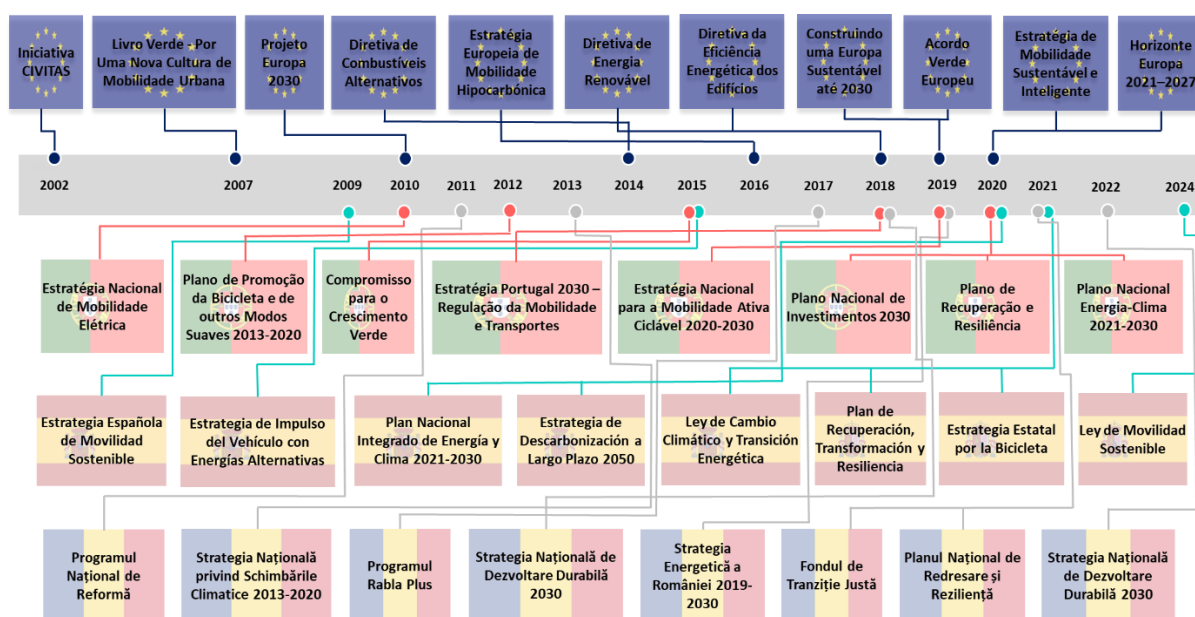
Iniciativa CIVITAS

Livro Verde - Por Uma Nova Cultura de Mobilidade Urbana

Projeto Europa 2030

Diretiva de Combustíveis Alternativos

Estratégia Europeia de Mobilidade Hipocarbónica

Diretiva de Energia Renovável

Diretiva da Eficiência Energética dos Edifícios

Construindo uma Europa Sustentável até 2030

Acordo Verde Europeu

Estratégia de Mobilidade Sustentável e Inteligente

Horizonte Europa 2021–2027

2002 2007 2009 2010 2011 2012 2013 2014 2015 2016 2017 2018 2019 2020 2021 2022 2024

Estratégia Nacional de Mobilidade Elétrica

Plano de Promoção da Bicicleta e de outros Modos Suaves 2013-2020

Compromisso para o Crescimento Verde

Estratégia Portugal 2030 – Regulação da Mobilidade e Transportes

Estratégia Nacional para a Mobilidade Ativa Ciclável 2020-2030

Plano Nacional de Investimentos 2030

Plano de Recuperação e Resiliência

Plano Nacional Energia-Clima 2021-2030

Estrategia Española de Movilidad Sostenible

Estrategia de Impulso del Vehículo con Energías Alternativas

Plan Nacional Integrado de Energía y Clima 2021-2030

Estrategia de Descarbonización a Largo Plazo 2050

Ley de Cambio Climático y Transición Energética

Plan de Recuperación, Transformación y Resiliencia

Estrategia Estatal por la Bicicleta

Ley de Movilidad Sostenible

Programul Național de Reformă

Strategia Națională privind Schimbările Climatice 2013-2020

Programul Rabla Plus

Strategia Națională de Dezvoltare Durabilă 2030

Strategia Energetică a României 2019-2030

Fondul de Tranziție Justă

Planul Național de Redresare și Reziliență

Strategia Națională de Dezvoltare Durabilă 2030